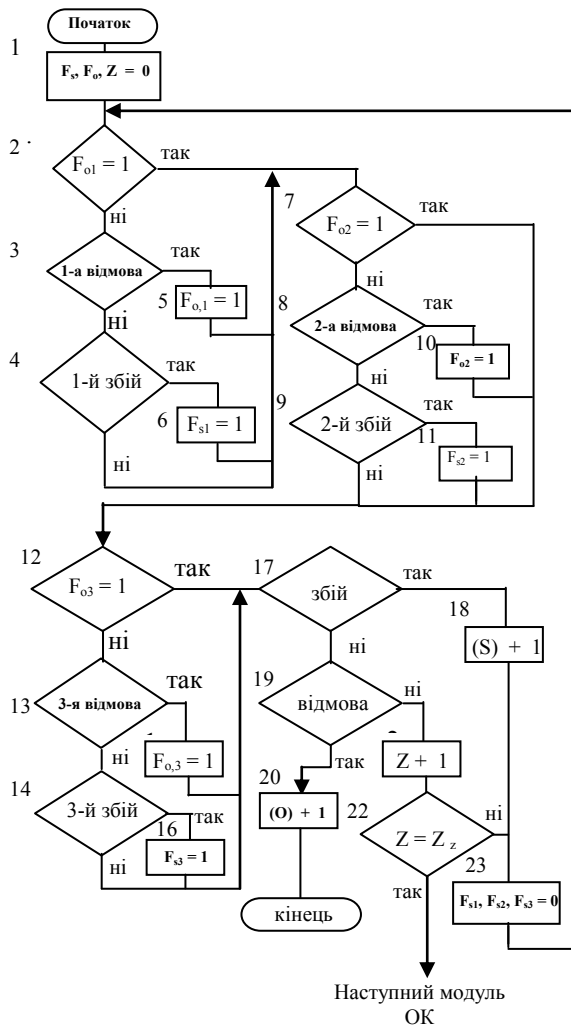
Початок

1

$F_s$, $F_o$, Z = 0

2

$F_{o1} = 1$

так

ні

7

$F_{o2} = 1$

так

ні

3

1-а відмова

так

5 $F_{o,1} = 1$

8

ні

2-а відмова

так

10

$F_{o2} = 1$

4

1-й збій

так

ні

6 $F_{s1} = 1$

9

2-й збій

так

11

$F_{s2} = 1$

ні

ні

12

$F_{o3} = 1$

так

17

збій

так

18

(S) + 1

ні

ні

13

3-я відмова

так

19

відмова

ні

$F_{o,3} = 1$

ні

так

Z + 1

14

3-й збій

так

16

$F_{s3} = 1$

20

(O) + 1

22

$Z = Z_z$

ні

ні

23

так

$F_{s1}$, $F_{s2}$, $F_{s3}$ = 0

кінець

Наступний модуль ОК